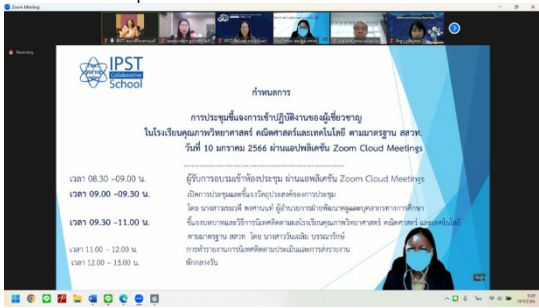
Zoom Meeting

Recording

IPST Collaborative School

กำหนดการ

การประชุมชี้แจงการเข้าปฏิบัติงานของผู้เชี่ยวชาญ

ในโรงเรียนคุณภาพวิทยาศาสตร์ คณิตศาสตร์และเทคโนโลยี ตามมาตรฐาน สสวท.

วันที่ 10 มกราคม 2566 ผ่านแอปพลิเคชัน Zoom Cloud Meetings

เวลา 08.30 –09.00 น. ผู้รับการอบรมเข้าห้องประชุม ผ่านแอพลิเคชัน Zoom Cloud Meetings

เวลา 09.00 –09.30 น. เปิดการประชุมและชี้แจงวัตถุประสงค์ของการประชุม โดย นางสาวจินดามณี พงศาอนันต์ ผู้อำนวยการสำนักพัฒนาคุณภาพครูและการศึกษา

เวลา 09.30 –11.00 น. ชี้แจงบทบาทและวิธีการนิเทศติดตามผลโรงเรียนคุณภาพวิทยาศาสตร์ คณิตศาสตร์ และเทคโนโลยี ตามมาตรฐาน สสวท. โดย นางสาววันเพ็ญ บรรณารักษ์

เวลา 11.00 – 12.00 น. การทำรายงานการนิเทศติดตามประเมินผลการสร้างงาน

เวลา 12.00 – 13.00 น. พักกลางวัน